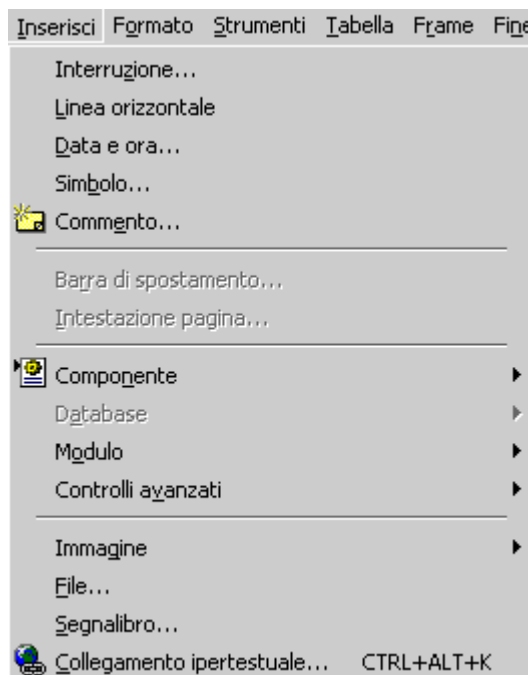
Inserisci Formato Strumenti Tabella Frame Fine

Interruzione...
Linea orizzontale
Data e ora...
Simbolo...
Commento...

Barra di spostamento...
Intestazione pagina...

Componente
Database
Modulo
Controlli avanzati

Immagine
File...
Segnalibro...
Collegamento ipertestuale... CTRL+ALT+K